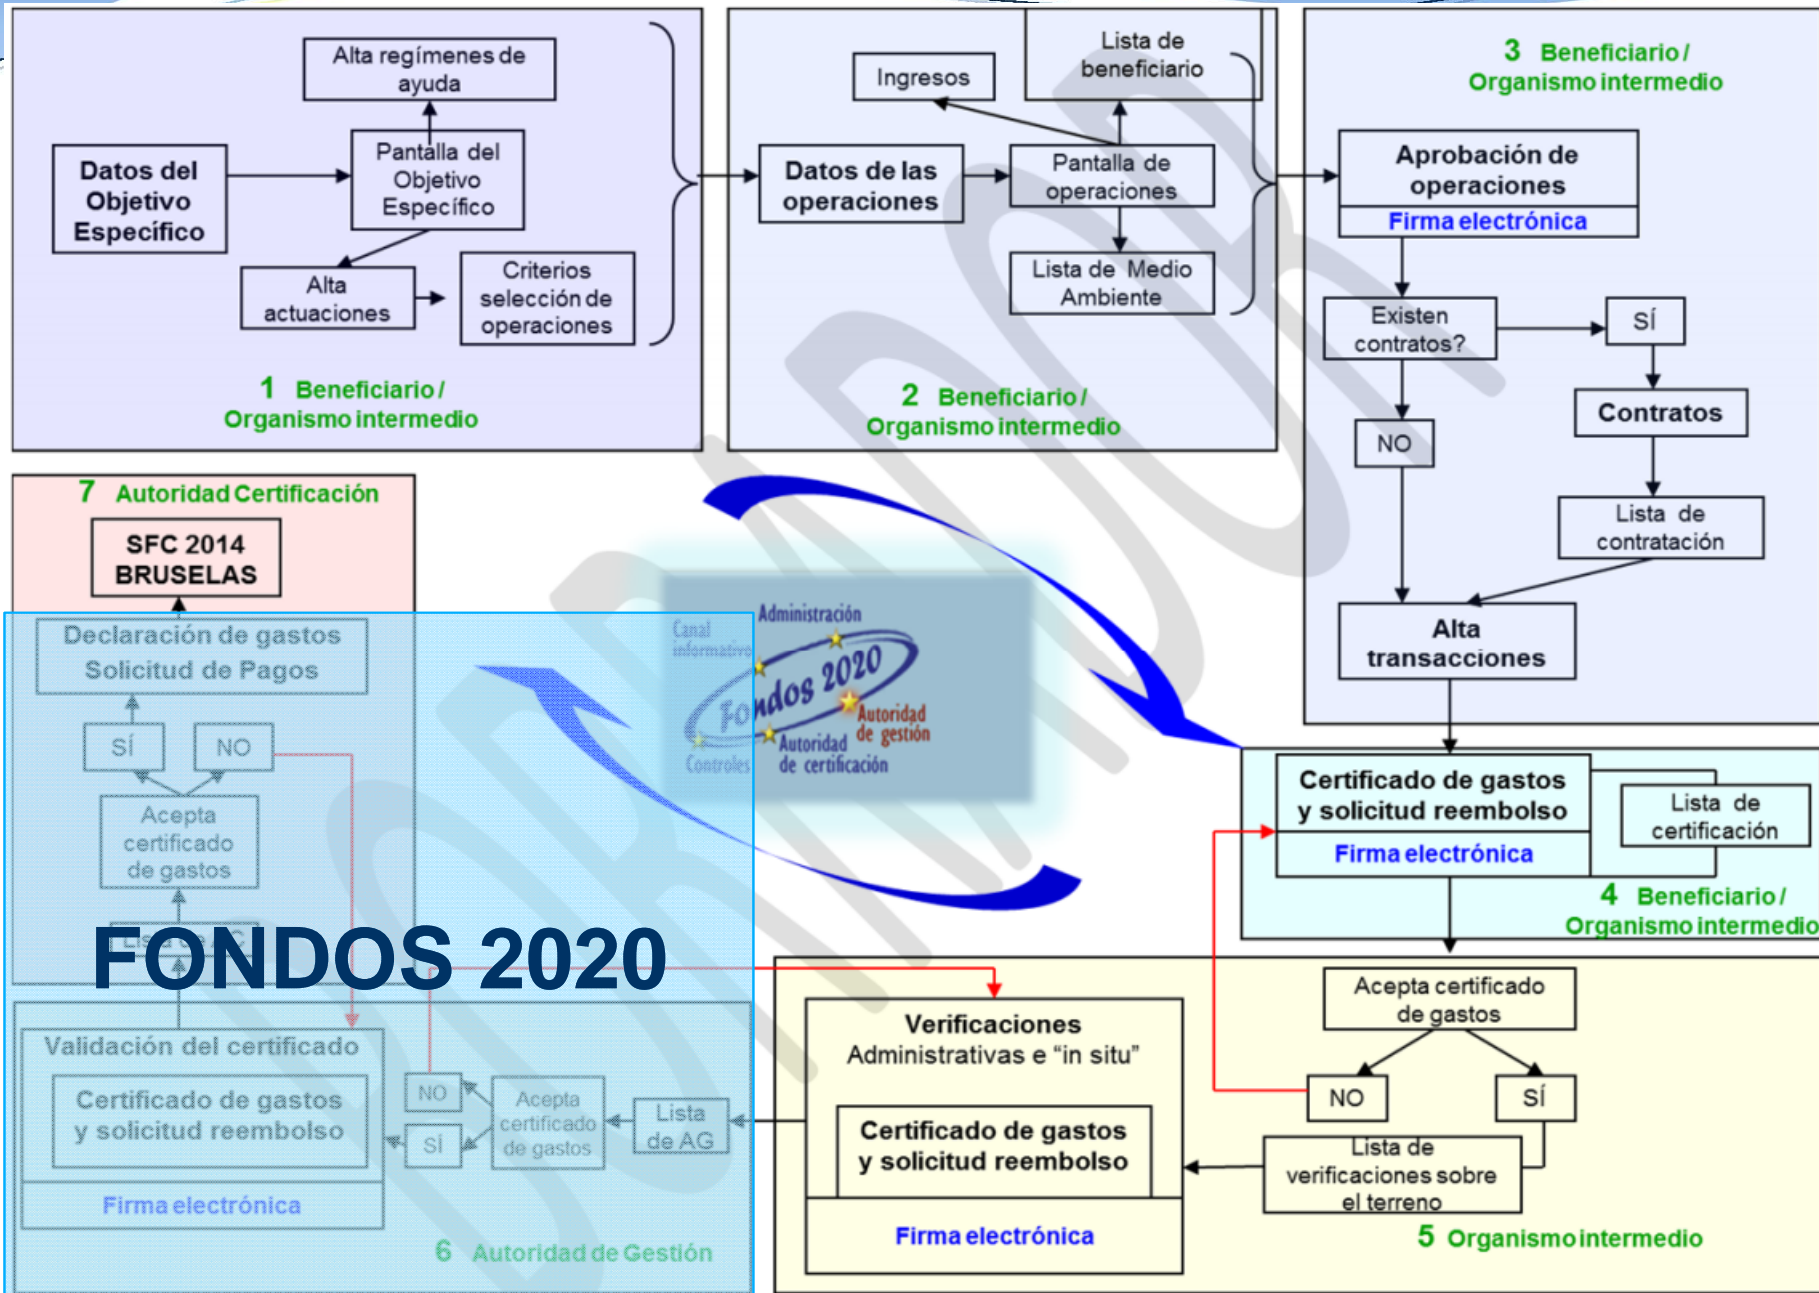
Datos del Objetivo Específico

Alta regímenes de ayuda

Pantalla del Objetivo Específico

Alta actuaciones

Criterios selección de operaciones

1 Beneficiario / Organismo intermedio

Ingresos

Lista de beneficiario

Datos de las operaciones

Pantalla de operaciones

Lista de Medio Ambiente

2 Beneficiario / Organismo intermedio

3 Beneficiario / Organismo intermedio

Aprobación de operaciones

Firma electrónica

Existen contratos?

SÍ

Contratos

NO

Lista de contratación

Alta transacciones

7 Autoridad Certificación

SFC 2014 BRUSELAS

Declaración de gastos Solicitud de Pagos

SÍ

NO

Acepta certificado de gastos

Canal informativo

Administración

Fondos 2020

Autoridad de gestión

Autoridad de certificación

Controles

Certificado de gastos y solicitud reembolso

Firma electrónica

Lista de certificación

4 Beneficiario / Organismo intermedio

FONDOS 2020

Validación del certificado

Certificado de gastos y solicitud reembolso

Firma electrónica

NO

SÍ

Acepta certificado de gastos

Lista de AG

6 Autoridad de Gestión

Verificaciones Administrativas e "in situ"

Certificado de gastos y solicitud reembolso

Firma electrónica

Acepta certificado de gastos

NO

SÍ

Lista de verificaciones sobre el terreno

5 Organismo intermedio